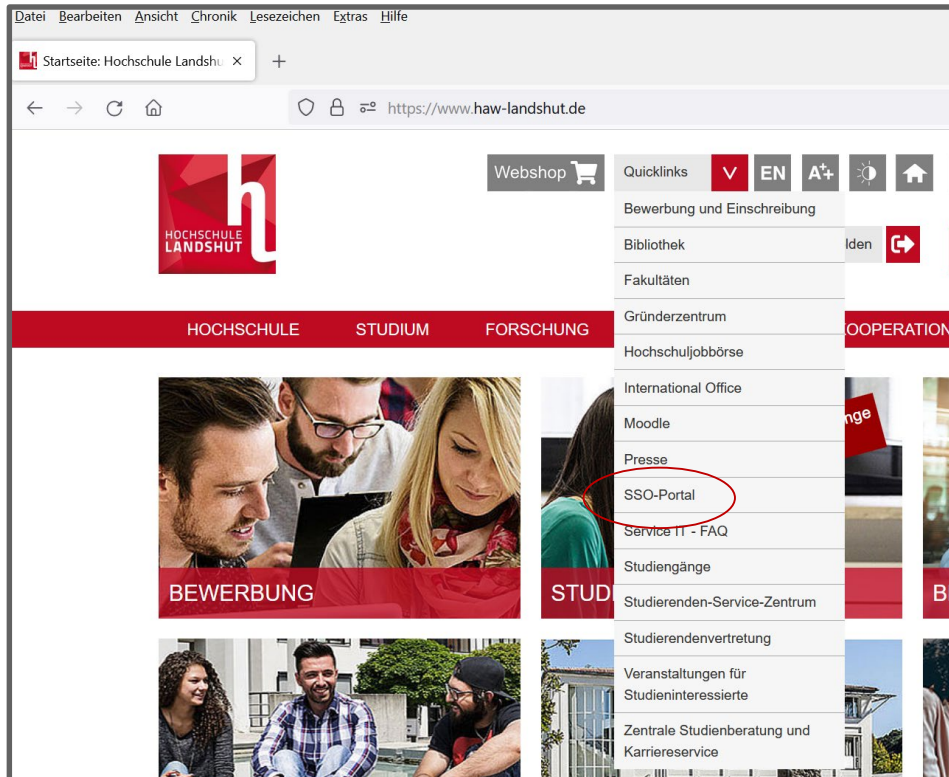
Datei Bearbeiten Ansicht Chronik Lesezeichen Extras Hilfe

Startseite: Hochschule Landsh ×

+

https://www.haw-landshut.de

HOCHSCHULE LANDSHUT

Webshop

Quicklinks

EN

Bewerbung und Einschreibung

Bibliothek

lden

Fakultäten

Gründerzentrum

Hochschuljobbörse

International Office

Moodle

Presse

SSO-Portal

Service IT - FAQ

Studiengänge

Studierenden-Service-Zentrum

Studierendenvertretung

Veranstaltungen für Studieninteressierte

Zentrale Studienberatung und Karriereservice

HOCHSCHULE STUDIUM FORSCHUNG OOPERATION

nge

BEWERBUNG

STUD

B